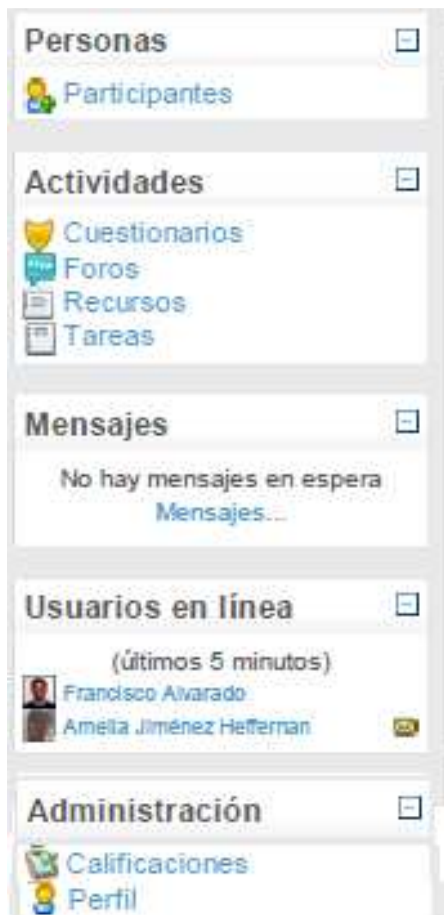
Personas
Participantes

Actividades
Cuestionarios
Foros
Recursos
Tareas

Mensajes
No hay mensajes en espera
Mensajes...

Usuarios en línea
(últimos 5 minutos)
Francisco Alvarado
Amelia Jiménez Heffernan

Administración
Calificaciones
Perfil